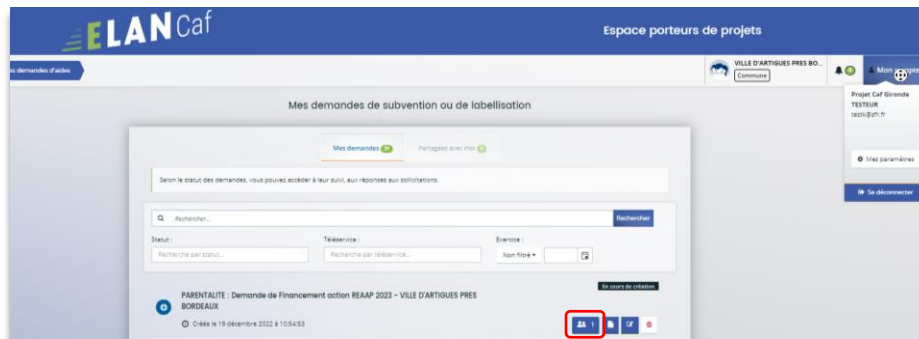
ELANCaf

Espace porteurs de projets

s demandes d'aides

VILLE D'ARTIGUES PRES BO...
Commune

0

Mon compte

Projet Caf Gironde
TESTEUR
testk@sfr.fr

Mes paramètres

Se déconnecter

Mes demandes de subvention ou de labellisation

Mes demandes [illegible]

Partagées avec moi 0

Selon le statut des demandes, vous pouvez accéder à leur suivi, aux réponses aux sollicitations.

Rechercher...

Rechercher

Statut :

Recherche par statut...

Téléservice :

Recherche par téléservice...

Exercice :

Non filtré

En cours de création

PARENTALITE : Demande de Financement action REAAP 2023 - VILLE D'ARTIGUES PRES BORDEAUX

Créée le 19 décembre 2022 à 10:54:53

1